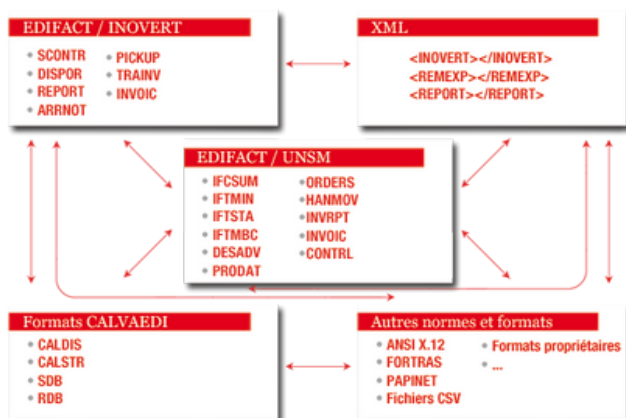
EDIFACT / INOVERT

SCONTR
DISPOR
REPORT
ARRNOT

PICKUP
TRAINV
INVOIC

XML

<INOVERT></INOVERT>
<REMEXP></REMEXP>
<REPORT></REPORT>

EDIFACT / UNSM

IFCSUM
IFTMIN
IFTSTA
IFTMBC
DESADV
PRODAT

ORDERS
HANMOV
INVRPT
INVOIC
CONTRL

Formats CALVAEDI

CALDIS
CALSTR
SDB
RDB

Autres normes et formats

ANSI X.12
FORTRAS
PAPINET
Fichiers CSV

Formats propriétaires
...